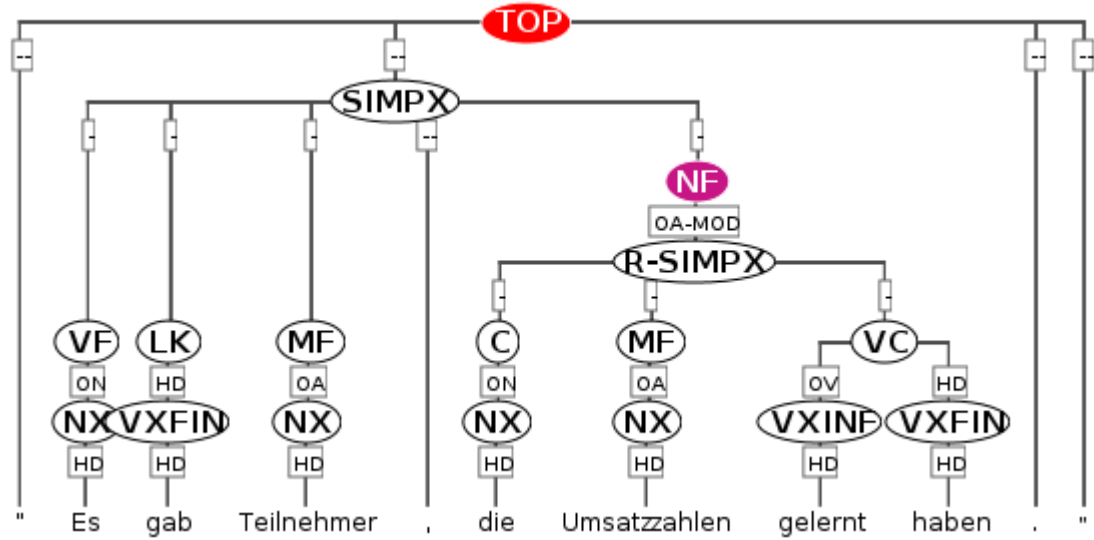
TOP

-- -- -- --

SIMPX

- - - -- -

NF

OA-MOD

R-SIMPX

- - -

VF LK MF C MF VC

ON HD OA ON OA OV HD

NX VXFIN NX NX NX VXINF VXFIN

HD HD HD HD HD HD HD

" Es gab Teilnehmer , die Umsatzzahlen gelernt haben . "